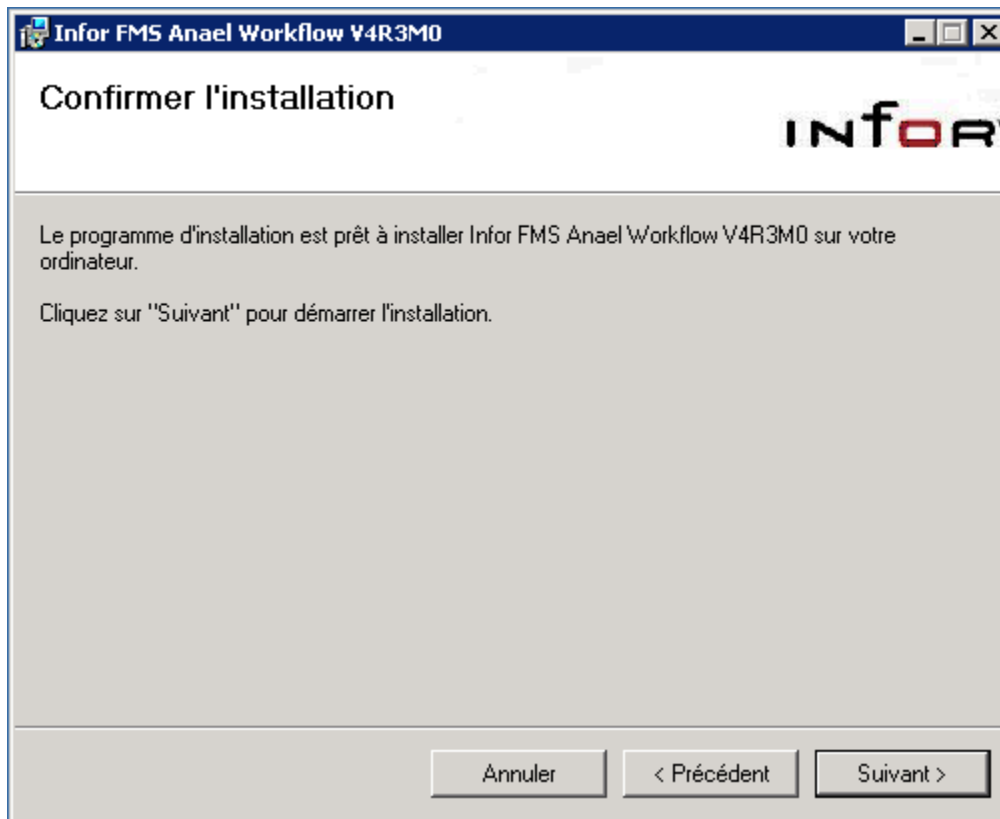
Infor FMS Anael Workflow V4R3M0

Confirmer l'installation

INFOR

Le programme d'installation est prêt à installer Infor FMS Anael Workflow V4R3M0 sur votre ordinateur.

Cliquez sur "Suivant" pour démarrer l'installation.

Annuler
< Précédent
Suivant >